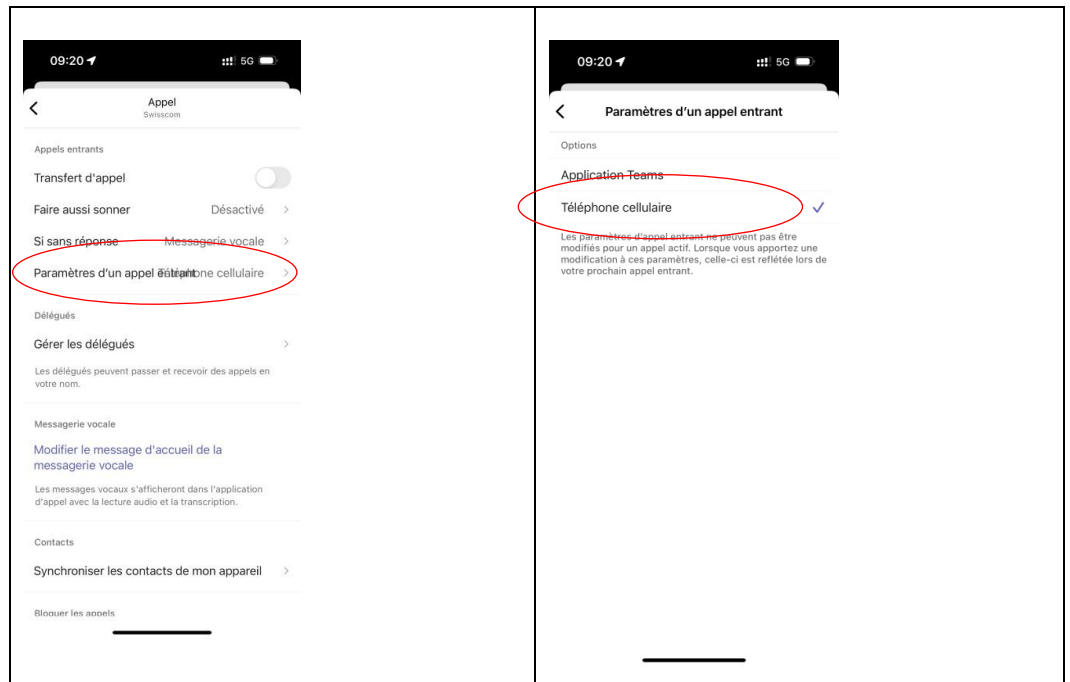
09:20 5G

Appel
Swisscom

Appels entrants

Transfert d'appel

Faire aussi sonner Désactivé

Si sans réponse Messagerie vocale

Paramètres d'un appel entrant Téléphone cellulaire

Délégués

Gérer les délégués

Les délégués peuvent passer et recevoir des appels en votre nom.

Messagerie vocale

Modifier le message d'accueil de la messagerie vocale

Les messages vocaux s'afficheront dans l'application d'appel avec la lecture audio et la transcription.

Contacts

Synchroniser les contacts de mon appareil

Bloquer les appels

09:20 5G

Paramètres d'un appel entrant

Options

Application Teams

Téléphone cellulaire ✓

Les paramètres d'appel entrant ne peuvent pas être modifiés pour un appel actif. Lorsque vous apportez une modification à ces paramètres, celle-ci est reflétée lors de votre prochain appel entrant.